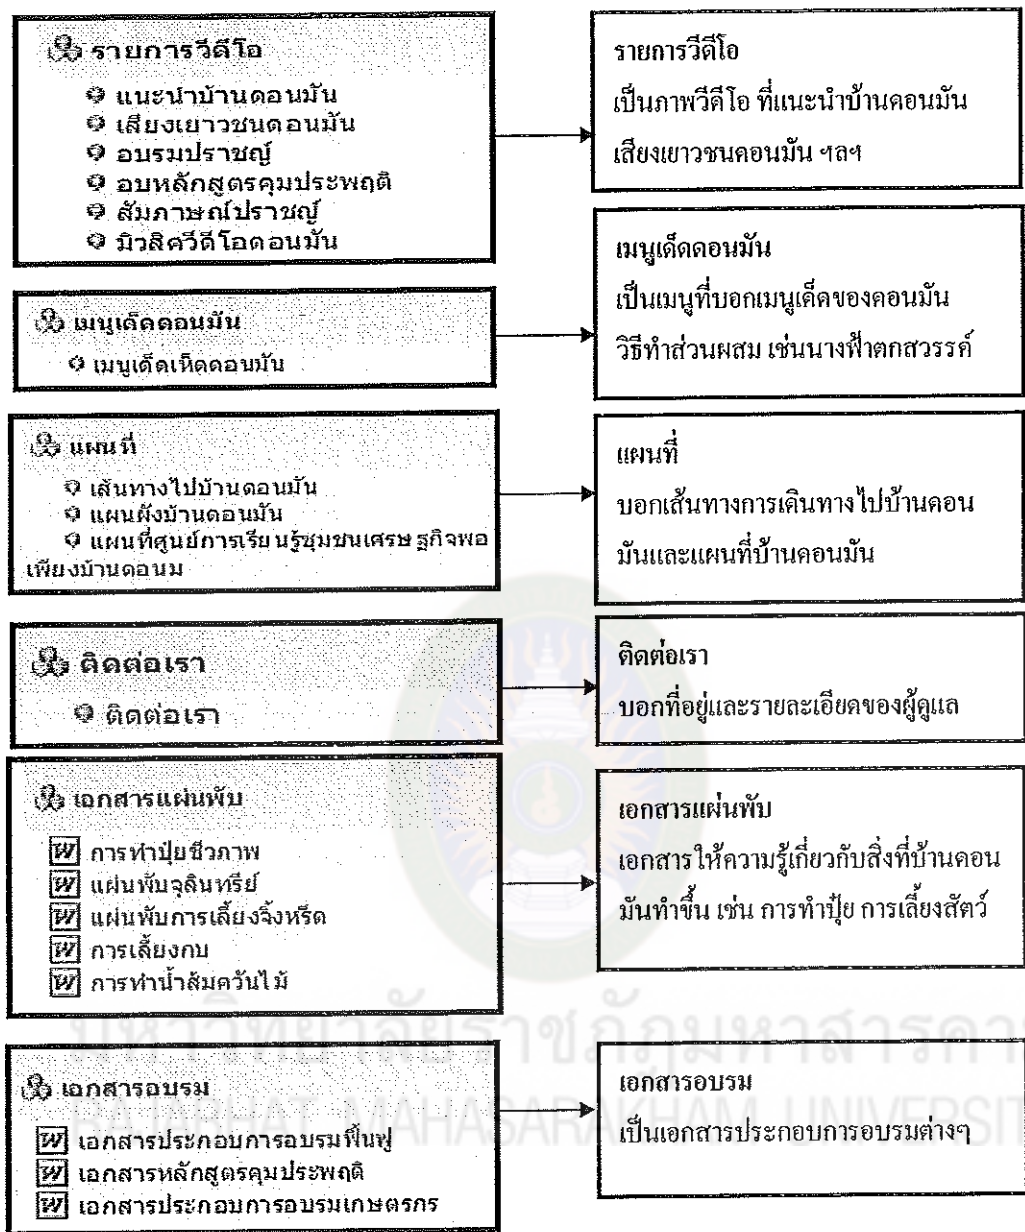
รายการวีดีโอ
แนะนำบ้านดอนมัน
เสียงเยาวชนดอนมัน
อบรมปราชญ์
อบหลักสูตรคุมประพฤติ
สัมภาษณ์ปราชญ์
มิวสิควีดีโอดอนมัน

รายการวีดีโอ
เป็นภาพวีดีโอ ที่แนะนำบ้านดอนมัน เสียงเยาวชนดอนมัน ฯลฯ

เมนูเด็ดดอนมัน
เมนูเด็ดเหิดดอนมัน

เมนูเด็ดดอนมัน
เป็นเมนูที่บอกเมนูเด็ดของดอนมัน วิธีทำส่วนผสม เช่นนางฟ้าตกสวรรค์

แผนที่
เส้นทางไปบ้านดอนมัน
แผนผังบ้านดอนมัน
แผนที่ศูนย์การเรียนรู้ชุมชนเศรษฐกิจพอเพียงบ้านดอนม

แผนที่
บอกเส้นทางการเดินทางไปบ้านดอนมันและแผนที่บ้านดอนมัน

ติดต่อเรา
ติดต่อเรา

ติดต่อเรา
บอกที่อยู่และรายละเอียดของผู้ดูแล

เอกสารแผ่นพับ
การทำปุ๋ยชีวภาพ
แผ่นพับจุลินทรีย์
แผ่นพับการเลี้ยงจิ้งหรีด
การเลี้ยงกบ
การทำน้ำส้มควันไม้

เอกสารแผ่นพับ
เอกสารให้ความรู้เกี่ยวกับสิ่งที่บ้านดอนมันทำขึ้น เช่น การทำปุ๋ย การเลี้ยงสัตว์

มหาวิทยาลัยราชภัฏมหาสารคาม
RAJABHAT MAHASARAKHAM UNIVERSITY

เอกสารอบรม
เอกสารประกอบการอบรมฟื้นฟู
เอกสารหลักสูตรคุมประพฤติ
เอกสารประกอบการอบรมเกษตรกร

เอกสารอบรม
เป็นเอกสารประกอบการอบรมต่างๆ